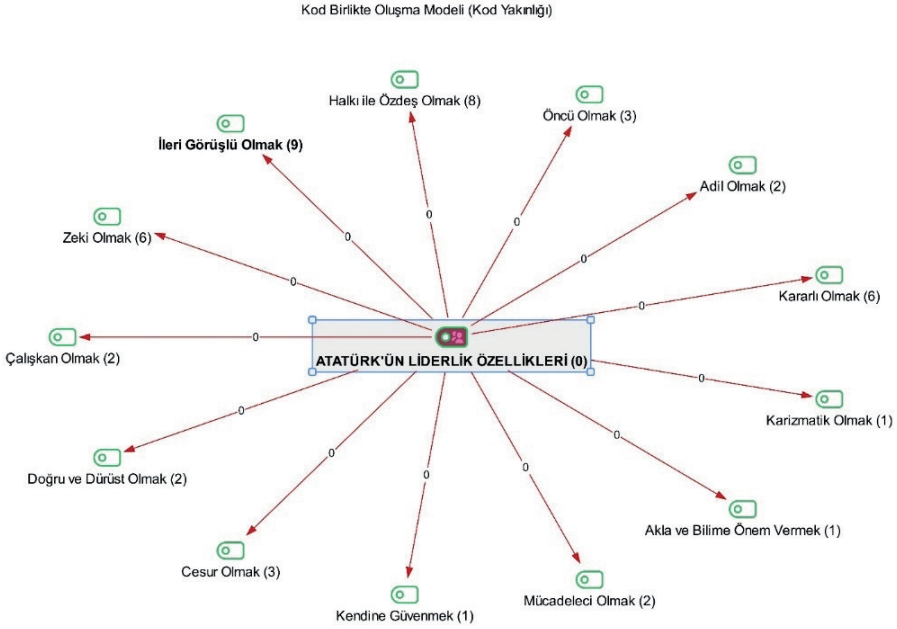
Kod Birlikte Oluşma Modeli (Kod Yakınlığı)

Halkı ile Özdeş Olmak (8)

Öncü Olmak (3)

İleri Görüşlü Olmak (9)

Adil Olmak (2)

Zeki Olmak (6)

Kararlı Olmak (6)

Çalışkan Olmak (2)

ATATÜRK'ÜN LİDERLİK ÖZELLİKLERİ (0)

Karizmatik Olmak (1)

Doğru ve Dürüst Olmak (2)

Akla ve Bilime Önem Vermek (1)

Cesur Olmak (3)

Mücadeleci Olmak (2)

Kendine Güvenmek (1)

0
0
0
0
0
0
0
0
0
0
0
0
0
0